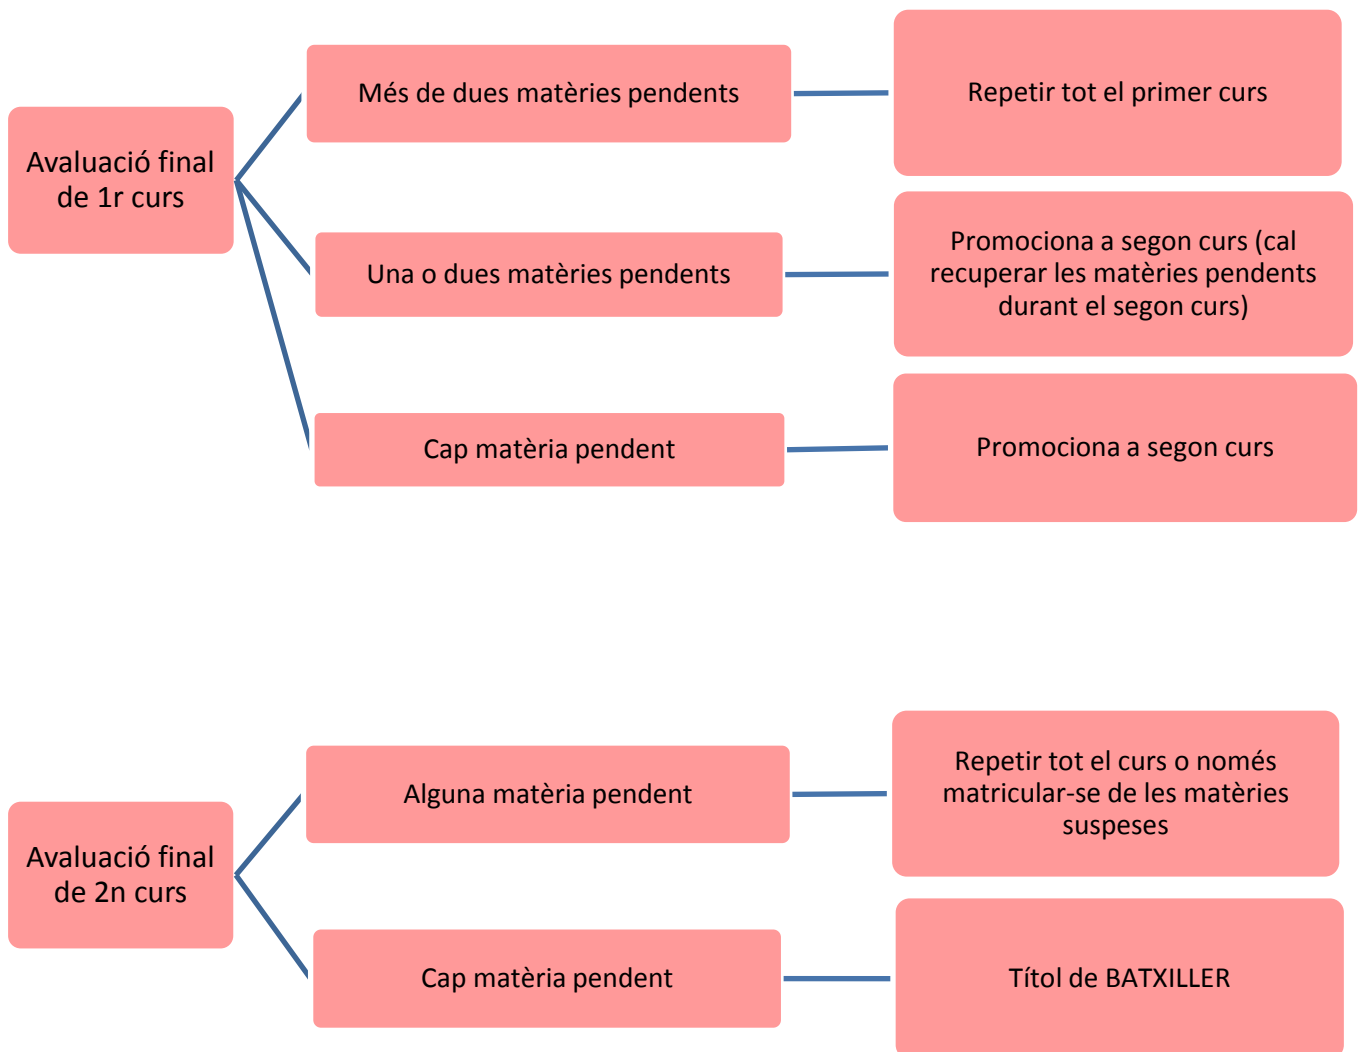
Avaluació final de 1r curs

Més de dues matèries pendents

Repetir tot el primer curs

Una o dues matèries pendents

Promociona a segon curs (cal recuperar les matèries pendents durant el segon curs)

Cap matèria pendent

Promociona a segon curs

Avaluació final de 2n curs

Alguna matèria pendent

Repetir tot el curs o només matricular-se de les matèries suspeses

Cap matèria pendent

Títol de BATXILLER